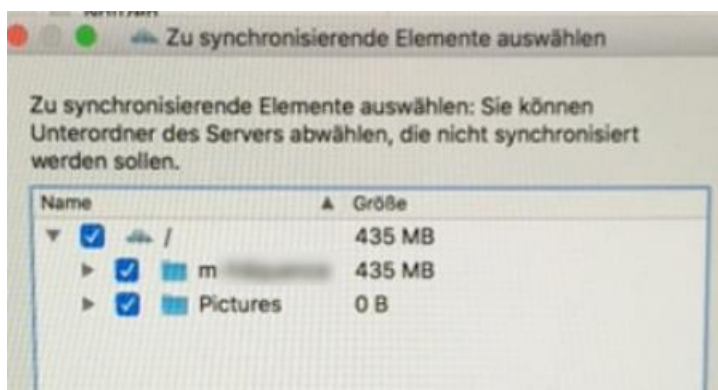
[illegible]

Zu synchronisierende Elemente auswählen

Zu synchronisierende Elemente auswählen: Sie können Unterordner des Servers abwählen, die nicht synchronisiert werden sollen.

| Name | Größe |
|---|---|
| / | 435 MB |
| m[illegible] | 435 MB |
| Pictures | 0 B |